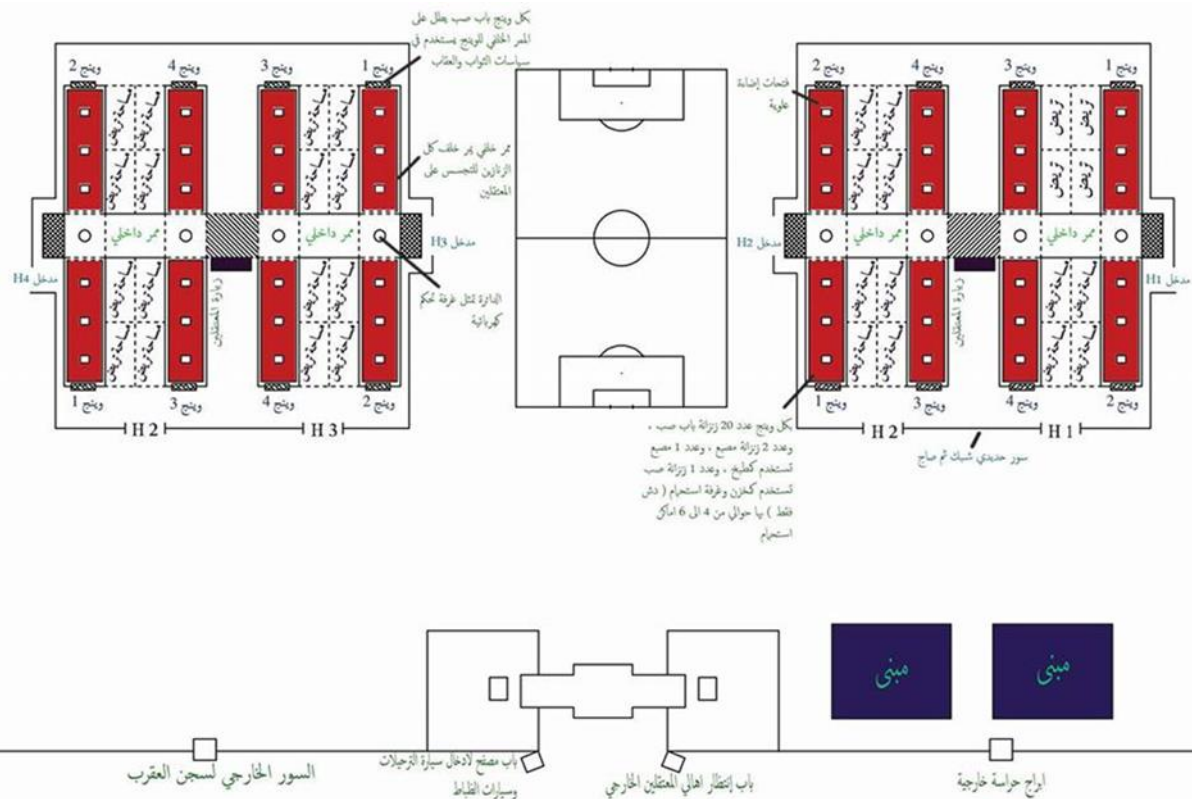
بكل وينج باب صب يطل على الممر الخلفي للوينج يستخدم في سياسات الثواب والعقاب

وينج 2
وينج 4
وينج 3
وينج 1

ممر خلفي يمر خلف كل الزنازين للتجسس على المعتقلين

ممر داخلي
ممر داخلي
مدخل H3
مدخل H4

زيارة المعتقلين

الدائرة تمثل غرفة تحكم كهربائية

وينج 1
وينج 3
وينج 4
وينج 2

H 2
H 3

فتحات إضاءة علوية

وينج 2
وينج 4
وينج 3
وينج 1

ممر داخلي
ممر داخلي
مدخل H2
مدخل H1

زيارة المعتقلين

وينج 1
وينج 3
وينج 4
وينج 2

H 2
H 1

سور حديدي شبك ثم صاج

بكل وينج عدد 20 زنزانة باب صب ، وعدد 2 زنزانة مصبع ، وعدد 1 مصبع تستخدم كمطبخ ، وعدد 1 زنزانة صب تستخدم كمخزن وغرفة استحمام ( دش فقط ) بها حوالي من 4 الى 6 اماكن استحمام

مبنى
مبنى

السور الخارجي لسجن العقرب
باب مصفح لادخال سيارة الترحيلات وسيارات الظباط
باب إنتظار اهالي المعتقلين الخارجي
ابراج حراسة خارجية